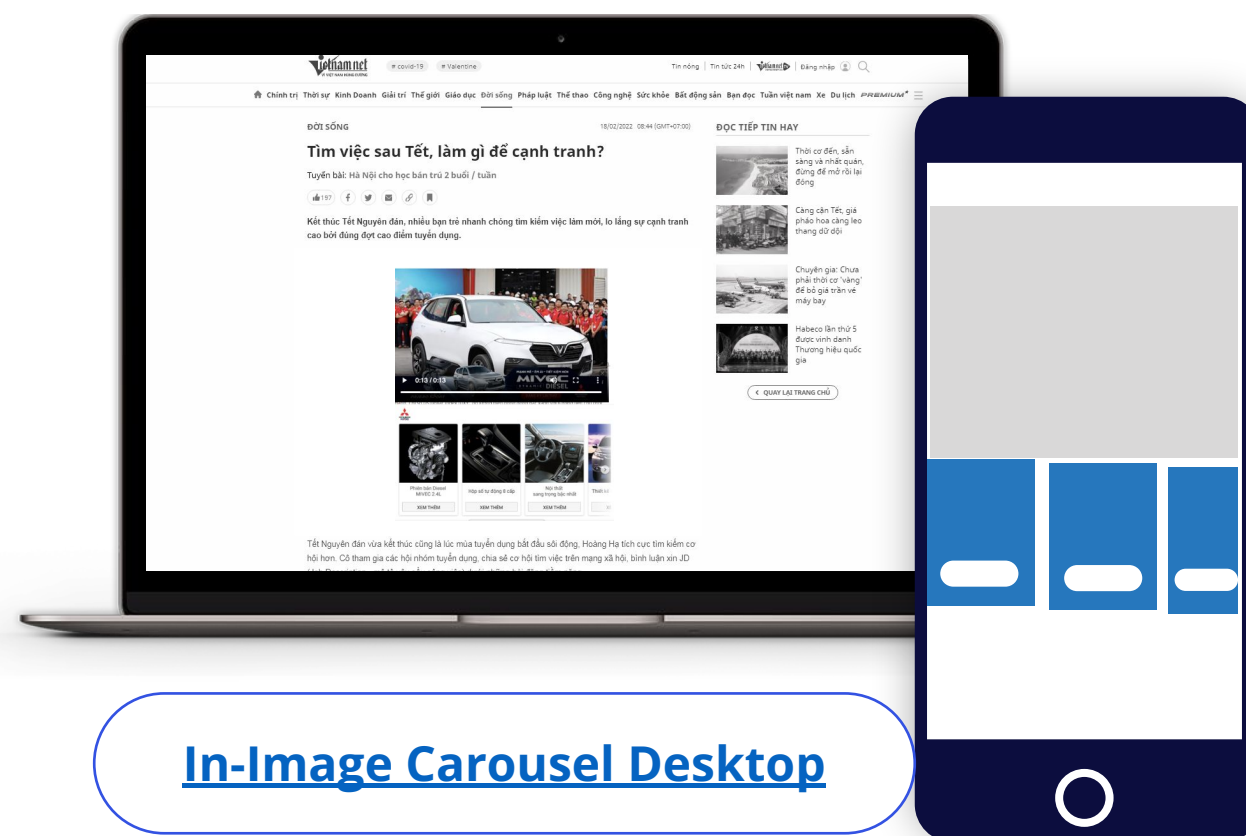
vietnamnet
# covid-19 # Valentine
Tin nóng | Tin tức 24h | Vietnamnet | Đăng nhập

Chính trị Thời sự Kinh Doanh Giải trí Thế giới Giáo dục Đời sống Pháp luật Thể thao Công nghệ Sức khỏe Bất động sản Bạn đọc Tuần việt nam Xe Du lịch PREMIUM

ĐỜI SỐNG
18/02/2022 08:44 (GMT+07:00)

Tìm việc sau Tết, làm gì để cạnh tranh?

Tuyển bài: Hà Nội cho học bán trú 2 buổi / tuần

197

Kết thúc Tết Nguyên đán, nhiều bạn trẻ nhanh chóng tìm kiếm việc làm mới, lo lắng sự cạnh tranh cao bởi đúng đợt cao điểm tuyển dụng.

0:13 / 0:13
MIVEC DIESEL

Phiên bản Diesel MIVEC 2.4L
XEM THÊM
Hộp số tự động 6 cấp
XEM THÊM
Nội thất sang trọng bậc nhất
XEM THÊM

Tết Nguyên đán vừa kết thúc cũng là lúc mùa tuyển dụng bắt đầu sôi động. Hoàng Hạ tích cực tìm kiếm cơ hội hơn. Cô tham gia các hội nhóm tuyển dụng, chia sẻ cơ hội tìm việc trên mạng xã hội, bình luận xin JD

ĐỌC TIẾP TIN HAY

Thời cơ đến, sẵn sàng và nhất quán, đừng để mở rồi lại đóng

Càng cận Tết, giá pháo hoa càng leo thang dữ dội

Chuyên gia: Chưa phải thời cơ 'vàng' để bỏ giá trần vé máy bay

Habeco lần thứ 5 được vinh danh Thương hiệu quốc gia

QUAY LẠI TRANG CHỦ

In-Image Carousel Desktop